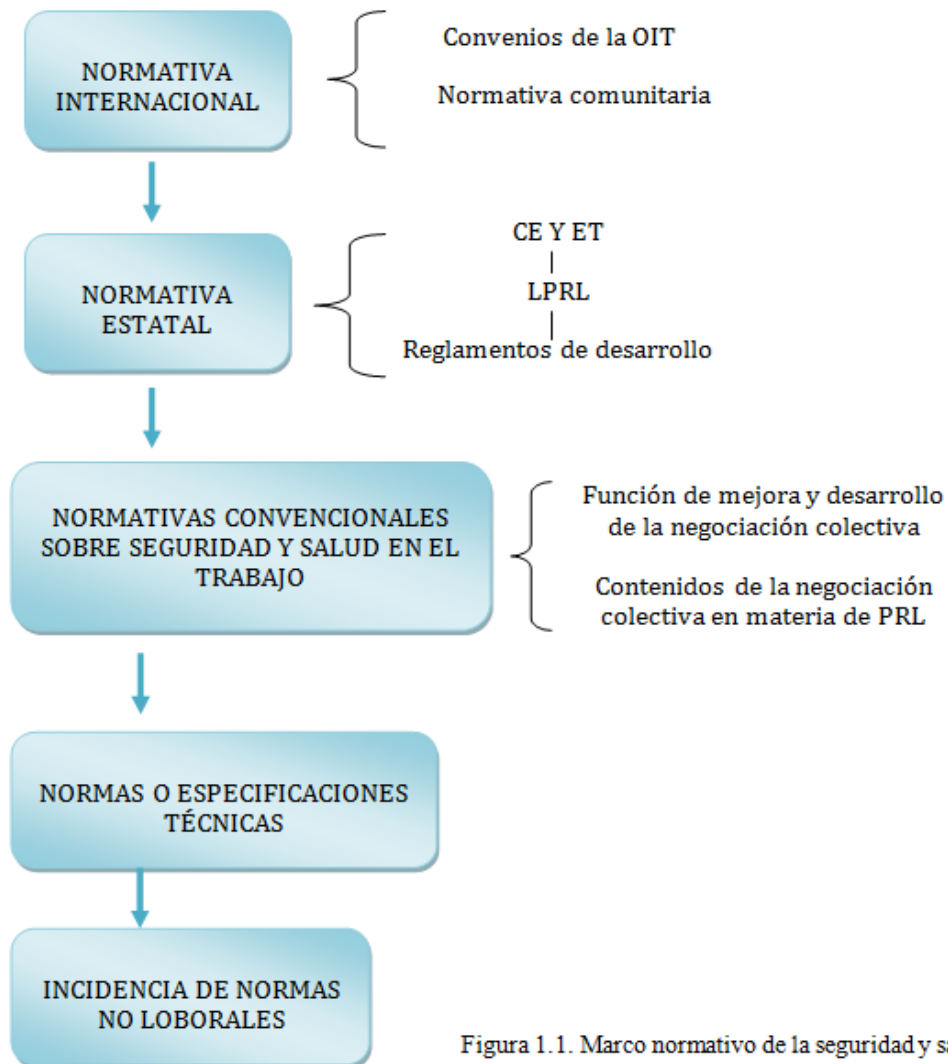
NORMATIVA INTERNACIONAL

Convenios de la OIT

Normativa comunitaria

NORMATIVA ESTATAL

CE Y ET

LPRL

Reglamentos de desarrollo

NORMATIVAS CONVENCIONALES SOBRE SEGURIDAD Y SALUD EN EL TRABAJO

Función de mejora y desarrollo de la negociación colectiva

Contenidos de la negociación colectiva en materia de PRL

NORMAS O ESPECIFICACIONES TÉCNICAS

INCIDENCIA DE NORMAS NO LOBORALES

Figura 1.1. Marco normativo de la seguridad y sa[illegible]